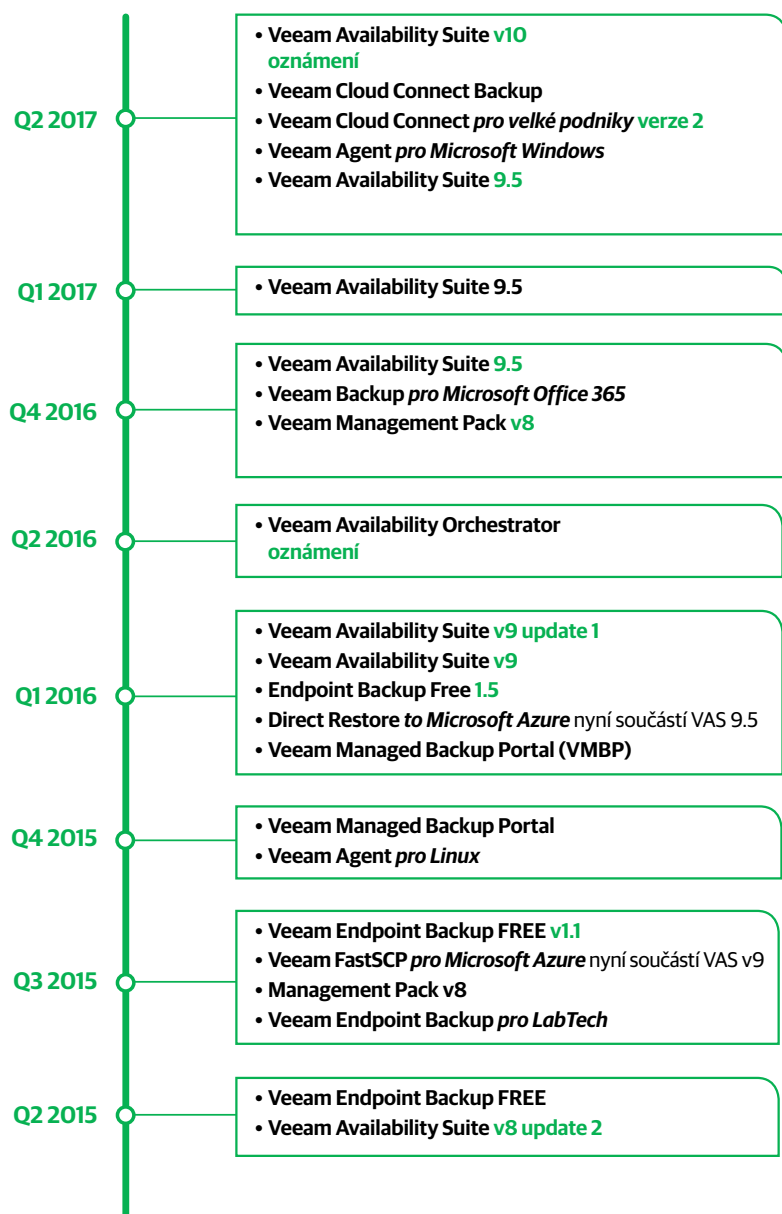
Q2 2017

- Veeam Availability Suite v10 oznámení
- Veeam Cloud Connect Backup
- Veeam Cloud Connect *pro velké podniky* verze 2
- Veeam Agent *pro Microsoft Windows*
- Veeam Availability Suite 9.5

Q1 2017

- Veeam Availability Suite 9.5

Q4 2016

- Veeam Availability Suite 9.5
- Veeam Backup *pro Microsoft Office 365*
- Veeam Management Pack v8

Q2 2016

- Veeam Availability Orchestrator oznámení

Q1 2016

- Veeam Availability Suite v9 update 1
- Veeam Availability Suite v9
- Endpoint Backup Free 1.5
- Direct Restore *to Microsoft Azure* nyní součástí VAS 9.5
- Veeam Managed Backup Portal (VMBP)

Q4 2015

- Veeam Managed Backup Portal
- Veeam Agent *pro Linux*

Q3 2015

- Veeam Endpoint Backup FREE v1.1
- Veeam FastSCP *pro Microsoft Azure* nyní součástí VAS v9
- Management Pack v8
- Veeam Endpoint Backup *pro LabTech*

Q2 2015

- Veeam Endpoint Backup FREE
- Veeam Availability Suite v8 update 2